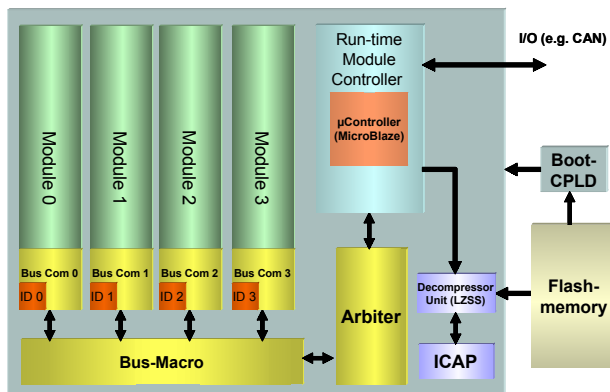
Module 0

Module 1

Module 2

Module 3

Bus Com 0
ID 0

Bus Com 1
ID 1

Bus Com 2
ID 2

Bus Com 3
ID 3

Run-time Module Controller

µController (MicroBlaze)

I/O (e.g. CAN)

Boot-CPLD

Arbiter

Decompressor Unit (LZSS)

Flash-memory

ICAP

Bus-Macro